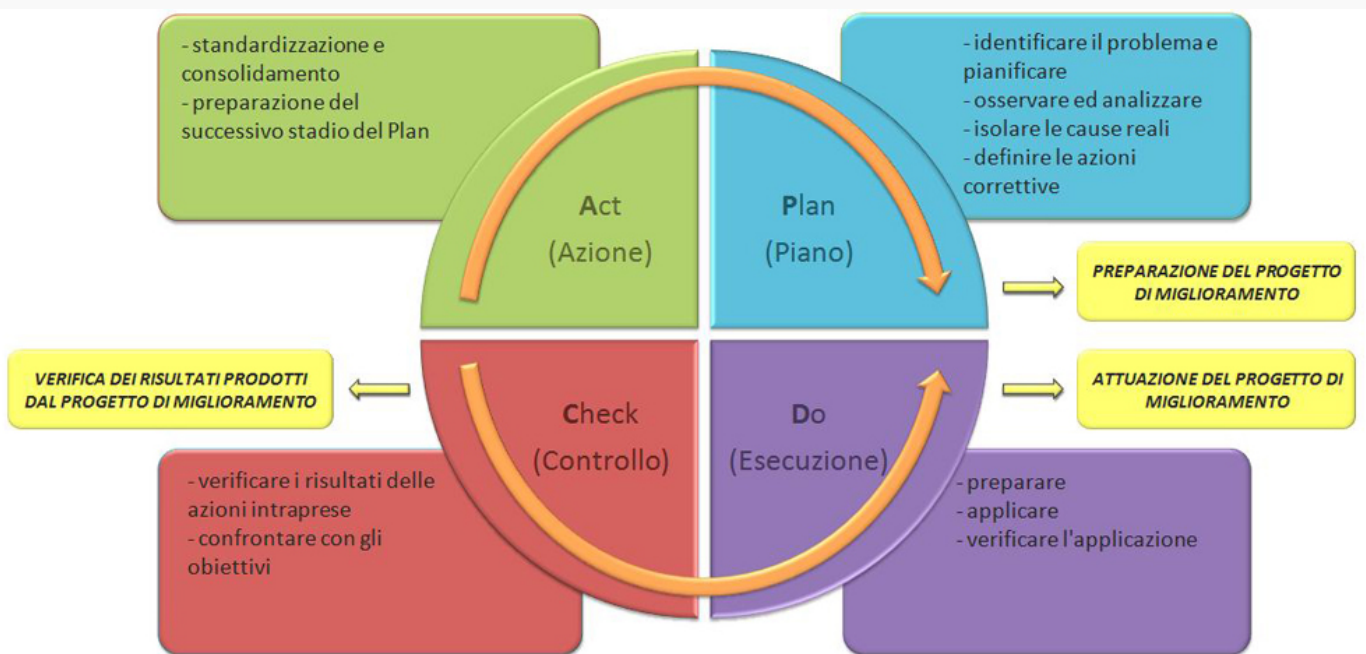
- standardizzazione e consolidamento
- preparazione del successivo stadio del Plan

- identificare il problema e pianificare
- osservare ed analizzare
- isolare le cause reali
- definire le azioni correttive

Act
(Azione)

Plan
(Piano)

PREPARAZIONE DEL PROGETTO DI MIGLIORAMENTO

VERIFICA DEI RISULTATI PRODOTTI DAL PROGETTO DI MIGLIORAMENTO

Check
(Controllo)

Do
(Esecuzione)

ATTUAZIONE DEL PROGETTO DI MIGLIORAMENTO

- verificare i risultati delle azioni intraprese
- confrontare con gli obiettivi

- preparare
- applicare
- verificare l'applicazione